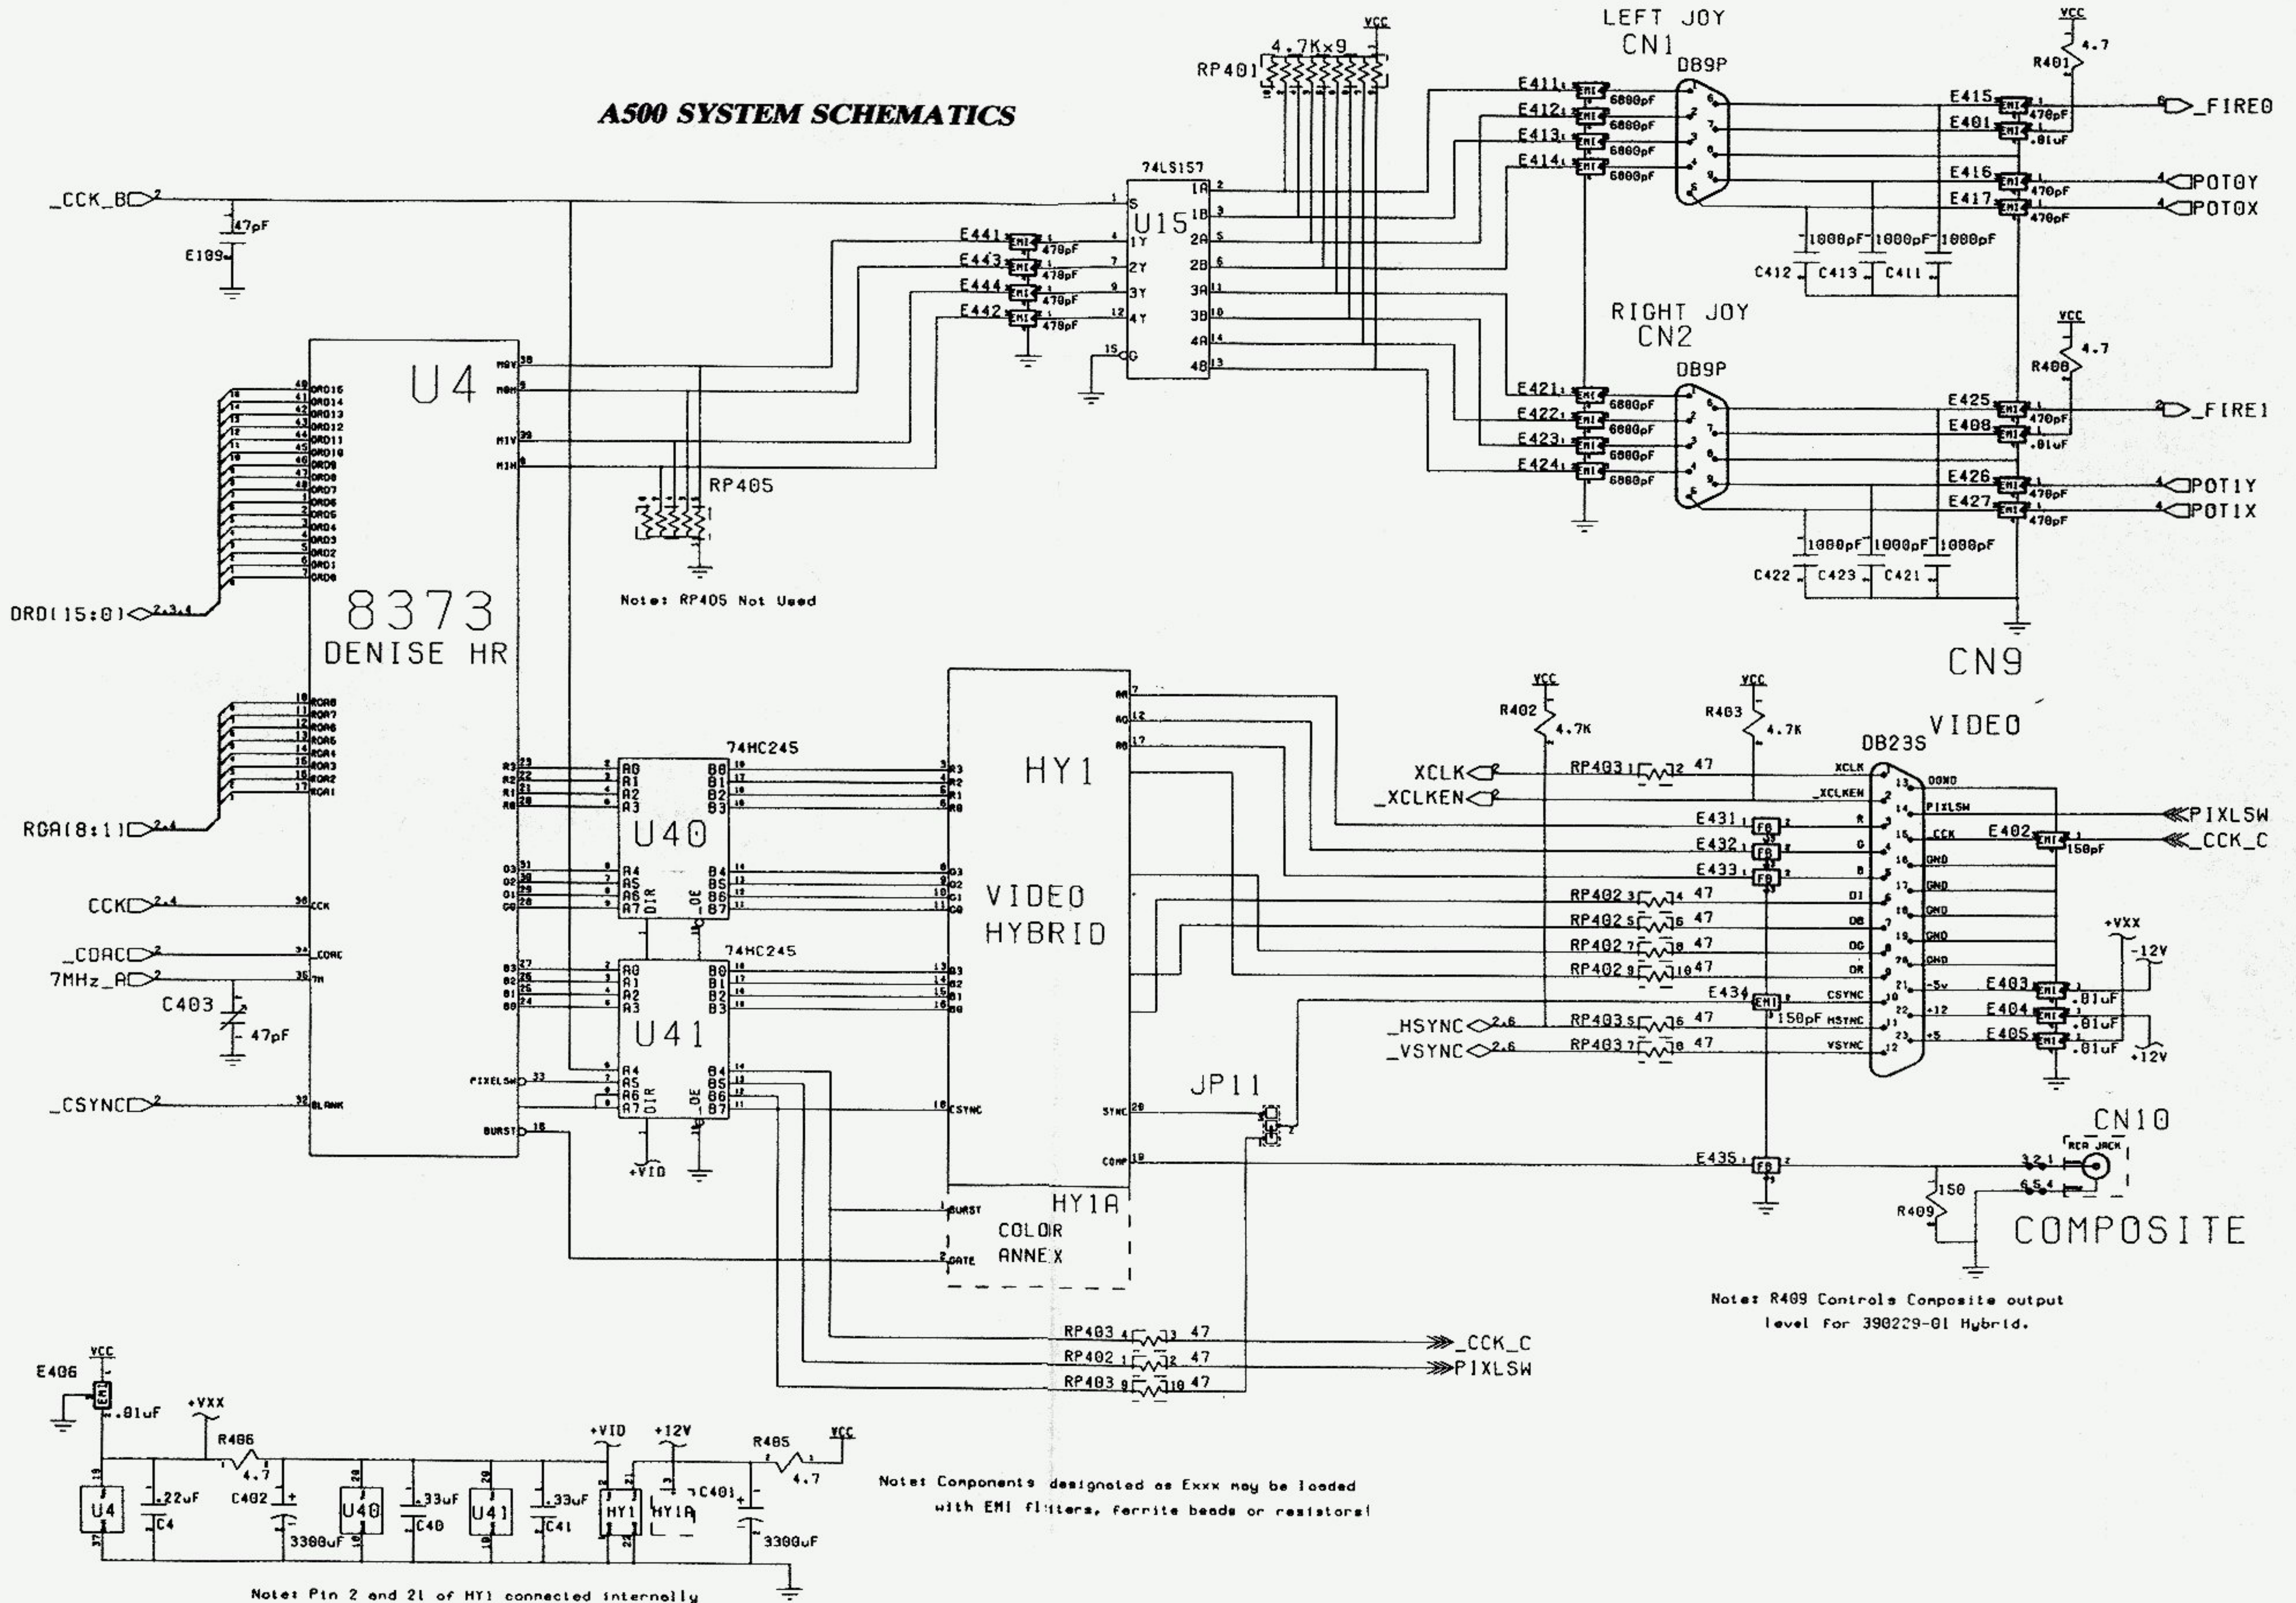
A500 SYSTEM SCHEMATICS

VCC
4.7Kx9
RP401

LEFT JOY
CN1
DB9P
E411 6800pF
E412 6800pF
E413 6800pF
E414 6800pF

VCC
R401 4.7
E415 470pF
E401 .01uF
_FIRE0
E416 470pF
POT0Y
E417 470pF
POT0X

1000pF 1000pF 1000pF
C412 C413 C411

74LS157
U15
S 1A 1B 2A 2B 3A 3B 4A 4B
1Y 2Y 3Y 4Y G

_CCK_B
47pF
E109

E441 470pF
E443 470pF
E444 470pF
E442 470pF

RIGHT JOY
CN2
DB9P
E421 6800pF
E422 6800pF
E423 6800pF
E424 6800pF

VCC
R400 4.7
E425 470pF
E400 .01uF
_FIRE1
E426 470pF
POT1Y
E427 470pF
POT1X

1000pF 1000pF 1000pF
C422 C423 C421

CN9

U4
8373
DENISE HR
ORD15 ORD14 ORD13 ORD12 ORD11 ORD10 ORD9 ORD8 ORD7 ORD6 ORD5 ORD4 ORD3 ORD2 ORD1 ORD0
M0V M0H M1V M1H
DRD(15:0)
RP405
Note: RP405 Not Used

RGA8 RGA7 RGA6 RGA5 RGA4 RGA3 RGA2 RGA1
RGA(8:1)
CCK
_CDAC
7MHz_A
C403
47pF
_CSYNC
CCK CDAC 7M BLANK
PIXELSW BURST

74HC245
U40
A0 A1 A2 A3 A4 A5 A6 A7 B0 B1 B2 B3 B4 B5 B6 B7 DIR _OE

74HC245
U41
A0 A1 A2 A3 A4 A5 A6 A7 B0 B1 B2 B3 B4 B5 B6 B7 DIR _OE
+VID

HY1
VIDEO
HYBRID
CSYNC SYNC COMP
JP11
HY1A
COLOR
ANNEX
BURST GATE

VCC
R402 4.7K
VCC
R403 4.7K
VIDEO
DB23S
XCLK
_XCLKEN
RP403 47
E431 FB
E432 FB
E433 FB
RP402 47
RP402 47
RP402 47
RP402 47
E434 EMI 150pF
_HSYNC
_VSYNC
RP403 47
RP403 47
XCLK _XCLKEN R G B DI DB DG DR CSYNC HSYNC VSYNC
DGND PIXLSW CCK GND GND GND GND GND -5v +12 +5
E402 150pF
PIXLSW
_CCK_C
+VXX
-12V
E403 .01uF
E404 .01uF
E405 .01uF
+12V

CN10
RCA JACK
E435 FB
R409 150
COMPOSITE
Note: R409 Controls Composite output level for 390229-01 Hybrid.

RP403 47
_CCK_C
RP402 47
PIXLSW
RP403 47

VCC
E406
.01uF
+VXX
R406 4.7
C402
.22uF
C4
U4
3300uF
U40
.33uF
C40
U41
.33uF
C41
+VID
+12V
HY1
HY1A
C401
R405 4.7
VCC
3300uF

Note: Components designated as Exxx may be loaded with EMI filters, ferrite beads or resistors!

Note: Pin 2 and 21 of HY1 connected internally